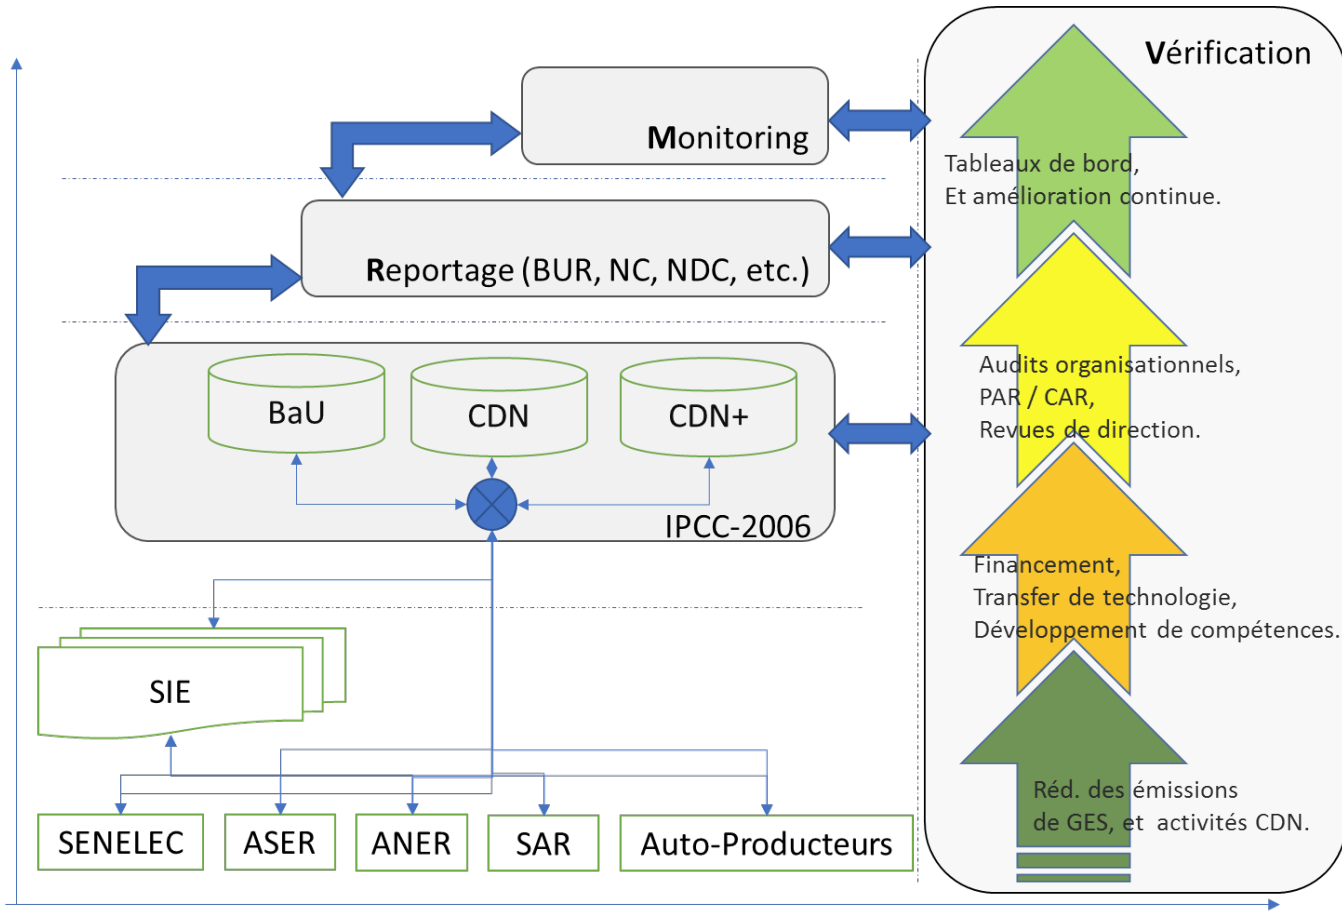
Monitoring

Reportage (BUR, NC, NDC, etc.)

BaU

CDN

CDN+

IPCC-2006

SIE

SENELEC

ASER

ANER

SAR

Auto-Producteurs

Vérification

Tableaux de bord,
Et amélioration continue.

Audits organisationnels,
PAR / CAR,
Revues de direction.

Financement,
Transfer de technologie,
Développement de compétences.

Réd. des émissions
de GES, et activités CDN.